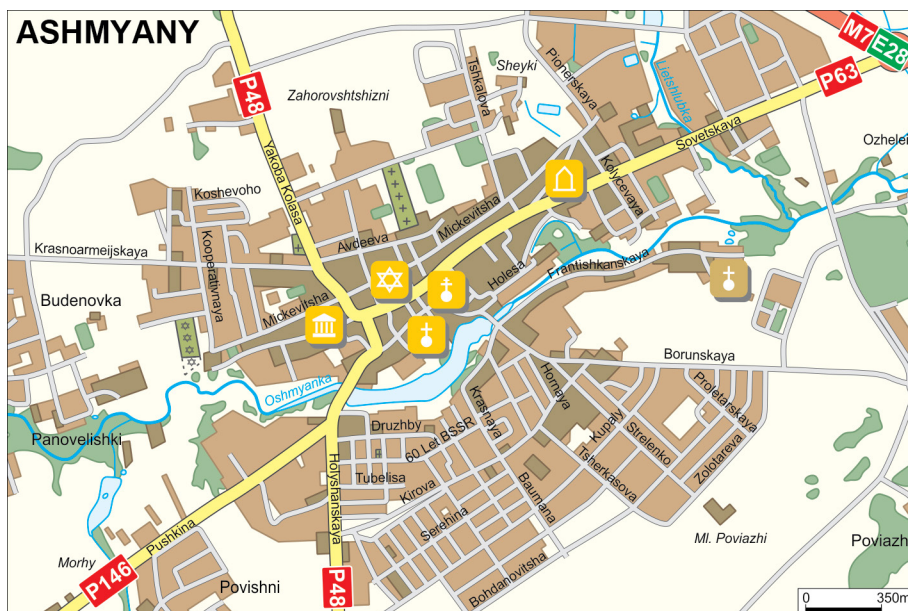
ASHMYANY

M7
E28
P63
P48
P146
P48

Zahorovshtshizni
Sheyki
Tshkalova
Pionerskaya
Lietshianka
Sovetskaya
Ozhelei
Kolyeevaya
Koshevoho
Yakoba Kolasa
Kooperativnaya
Avdeeva
Mickevitsha
Krasnoarmeijskaya
Holesa
Frantishkanskaya
Budenovka
Mickevitsha
Borunskaya
Oshmyanka
Proletarskaya
Panovelishki
Druzhby
Krasnaya
Hornaya
Kupaly
Strelenko
Zolotareva
60 Let BSSR
Tubelisa
Kirova
Holyshanskaya
Tsherkasova
Baumana
Serehina
Pushkina
Morhy
Bondarovitsha
Ml. Poviazhi
Poviazh
Povishni
0
350m